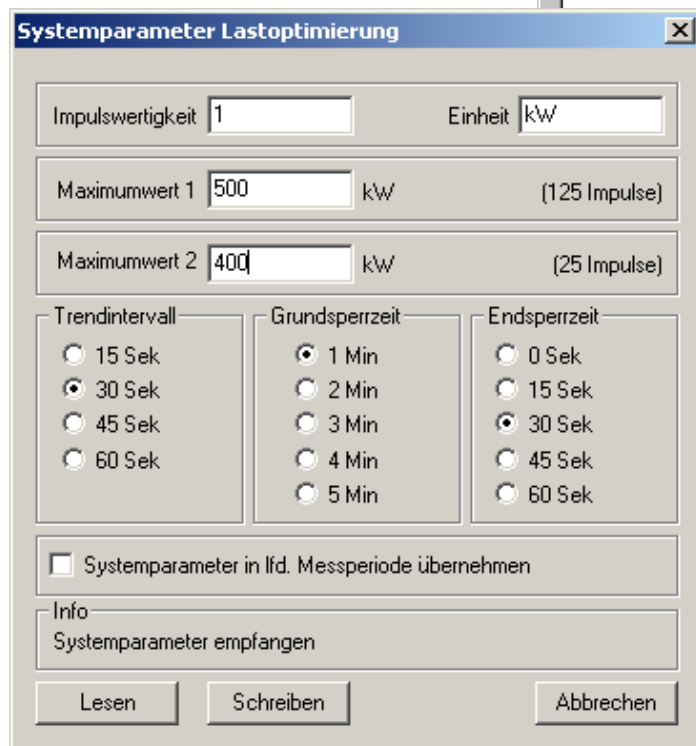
Systemparameter Lastoptimierung

Impulswertigkeit 1

Einheit kW

Maximumwert 1 500 kW (125 Impulse)

Maximumwert 2 400 kW (25 Impulse)

Trendintervall
15 Sek
30 Sek
45 Sek
60 Sek

Grundsperrzeit
1 Min
2 Min
3 Min
4 Min
5 Min

Endsperrzeit
0 Sek
15 Sek
30 Sek
45 Sek
60 Sek

Systemparameter in lfd. Messperiode übernehmen

Info
Systemparameter empfangen

Lesen
Schreiben
Abbrechen